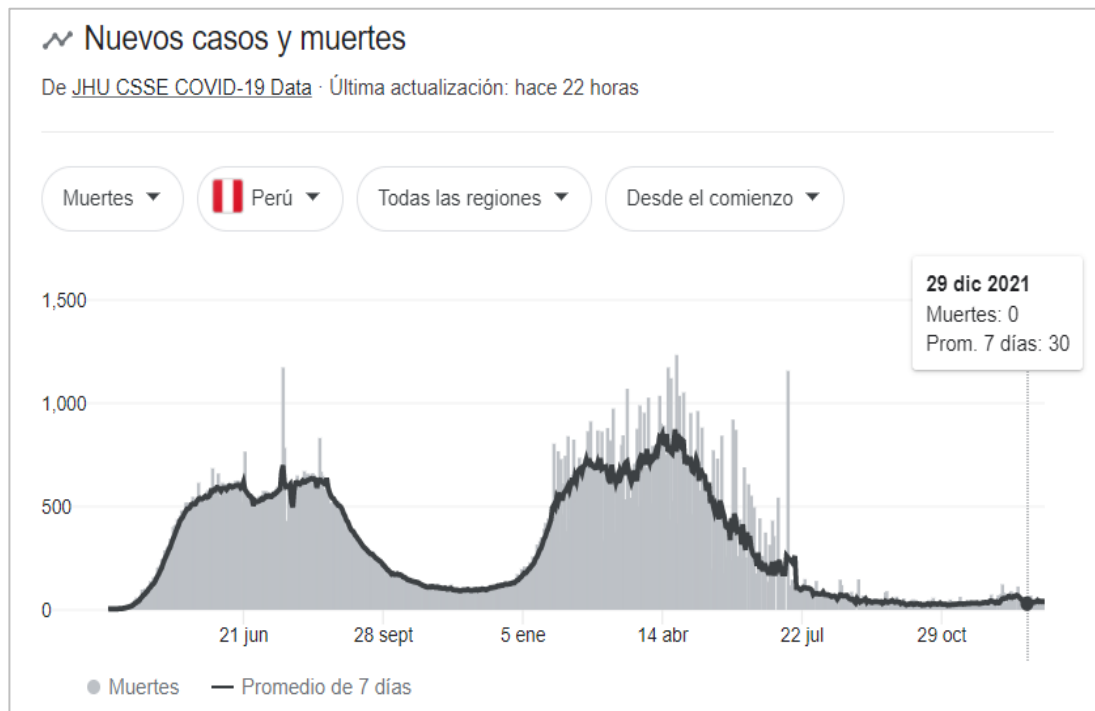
Nuevos casos y muertes

De JHU CSSE COVID-19 Data · Última actualización: hace 22 horas

Muertes

Perú

Todas las regiones

Desde el comienzo

29 dic 2021
Muertes: 0
Prom. 7 días: 30

1,500
1,000
500
0

21 jun
28 sept
5 ene
14 abr
22 jul
29 oct

Muertes
Promedio de 7 días